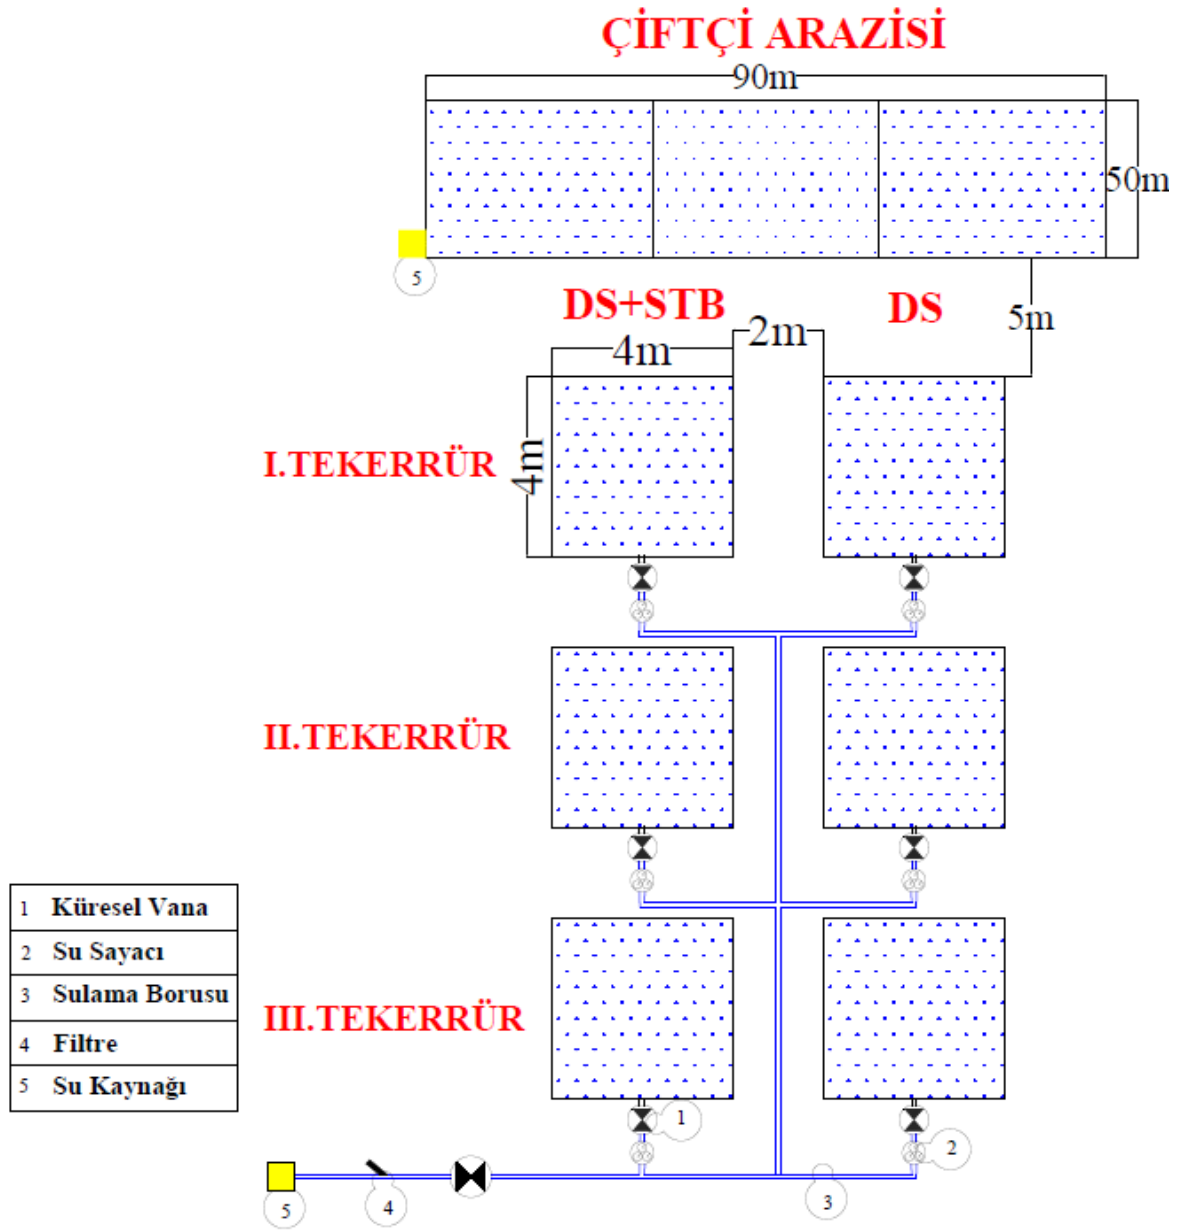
ÇİFTÇİ ARAZİSİ

90m

50m

5

DS+STB

DS

5m

2m

4m

4m

I.TEKERRÜR

II.TEKERRÜR

III.TEKERRÜR

| 1 | Küresel Vana |
|---|---|
| 2 | Su Sayacı |
| 3 | Sulama Borusu |
| 4 | Filtre |
| 5 | Su Kaynağı |

1

2

3

4

5